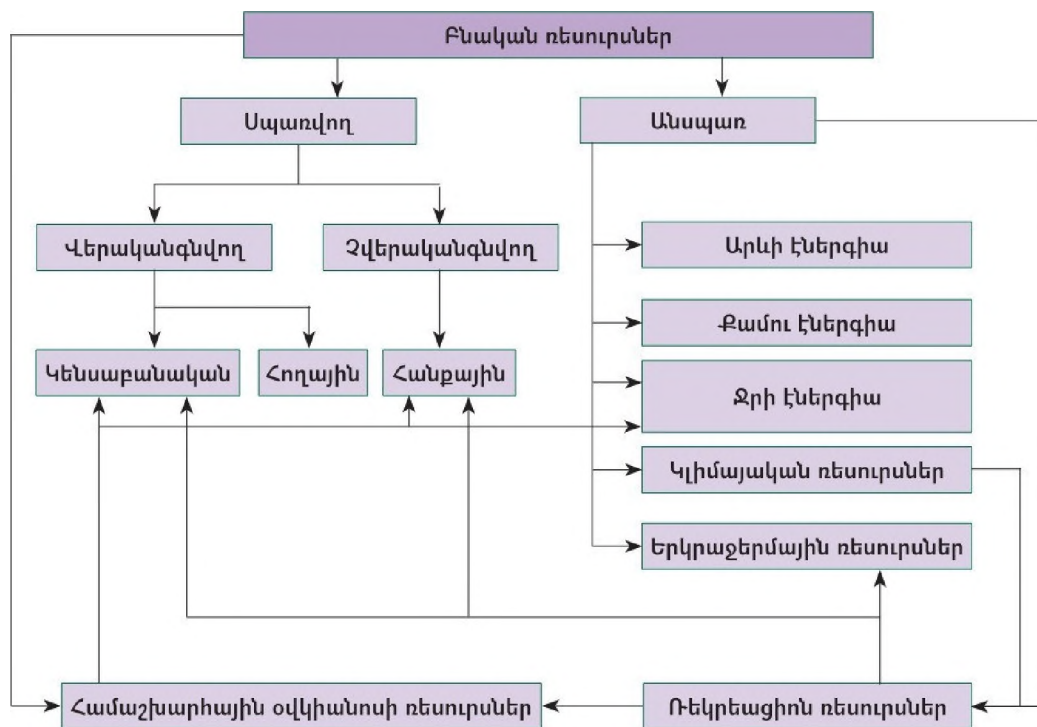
Բնական ռեսուրսներ

Սպառվող

Անսպառ

Վերականգնվող

Չվերականգնվող

Արևի էներգիա

Քամու էներգիա

Կենսաբանական

Հողային

Հանքային

Ջրի էներգիա

Կլիմայական ռեսուրսներ

Երկրաջերմային ռեսուրսներ

Համաշխարհային օվկիանոսի ռեսուրսներ

Ռեկրեացիոն ռեսուրսներ